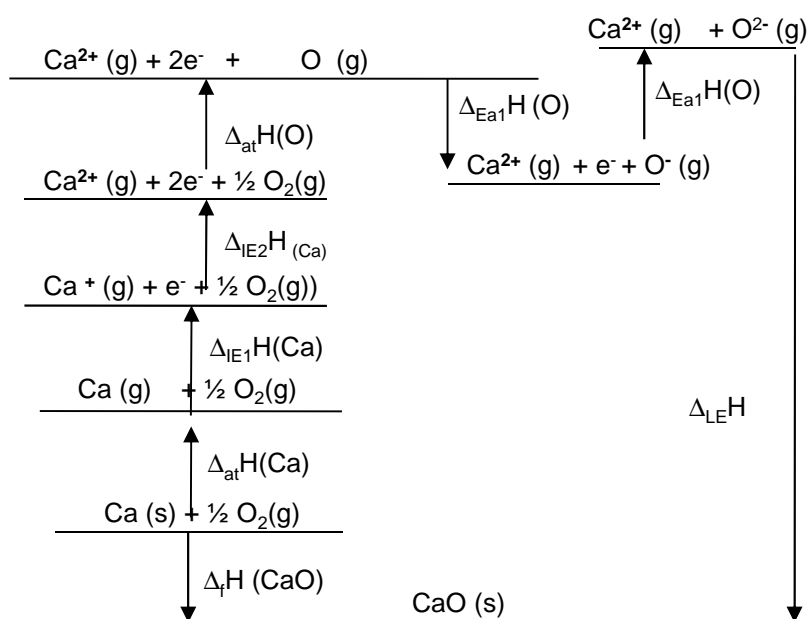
$Ca^{2+}$ (g) + $O^{2-}$ (g)

$Ca^{2+}$ (g) + $2e^-$ + O (g)

$\Delta_{Ea1}H$ (O)

$\Delta_{Ea1}H$(O)

$Ca^{2+}$ (g) + $e^-$ + $O^-$ (g)

$\Delta_{at}H$(O)

$Ca^{2+}$ (g) + $2e^-$ + ½ $O_2$(g)

$\Delta_{IE2}H_{(Ca)}$

$Ca^+$ (g) + $e^-$ + ½ $O_2$(g))

$\Delta_{IE1}H$(Ca)

Ca (g) + ½ $O_2$(g)

$\Delta_{LE}H$

$\Delta_{at}H$(Ca)

Ca (s) + ½ $O_2$(g)

$\Delta_{f}H$ (CaO)

CaO (s)